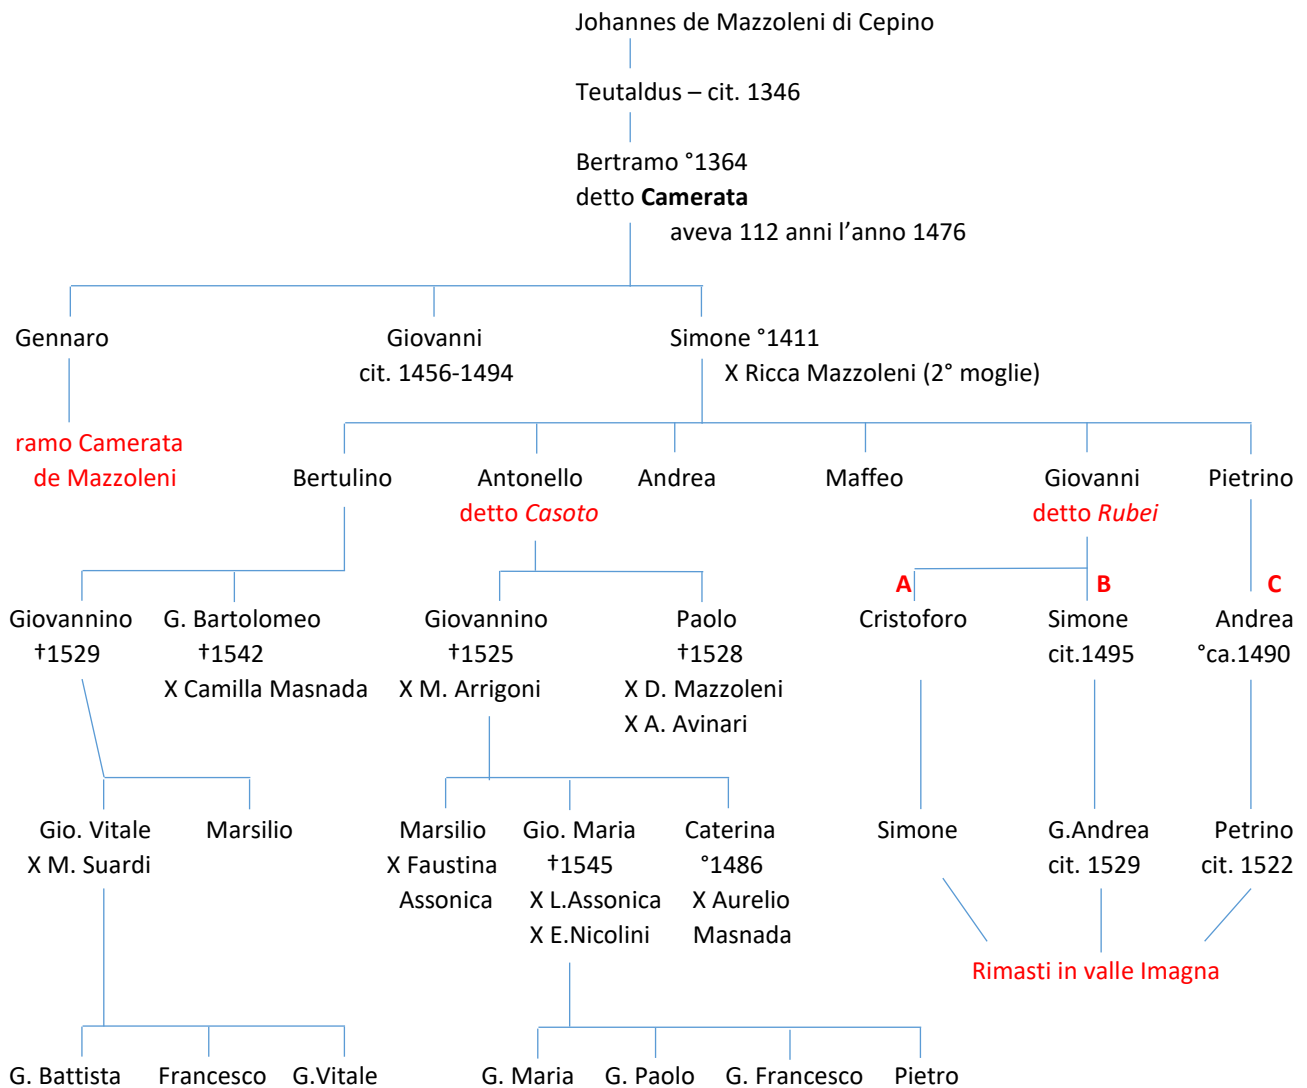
Johannes de Mazzoleni di Cepino

Teutaldus – cit. 1346

Bertramo °1364
detto **Camerata**
aveva 112 anni l'anno 1476

Gennaro

ramo Camerata de Mazzoleni

Giovanni
cit. 1456-1494

Simone °1411
X Ricca Mazzoleni (2° moglie)

Bertulino

Antonello
detto Casoto

Andrea

Maffeo

Giovanni
detto Rubei

Pietrino

Giovannino
†1529

G. Bartolomeo
†1542
X Camilla Masnada

Giovannino
†1525
X M. Arrigoni

Paolo
†1528
X D. Mazzoleni
X A. Avinari

A
Cristoforo

B
Simone
cit.1495

C
Andrea
°ca.1490

Gio. Vitale
X M. Suardi

Marsilio

Marsilio
X Faustina
Assonica

Gio. Maria
†1545
X L.Assonica
X E.Nicolini

Caterina
°1486
X Aurelio
Masnada

Simone

G.Andrea
cit. 1529

Petrino
cit. 1522

Rimasti in valle Imagna

G. Battista

Francesco

G.Vitale

G. Maria

G. Paolo

G. Francesco

Pietro